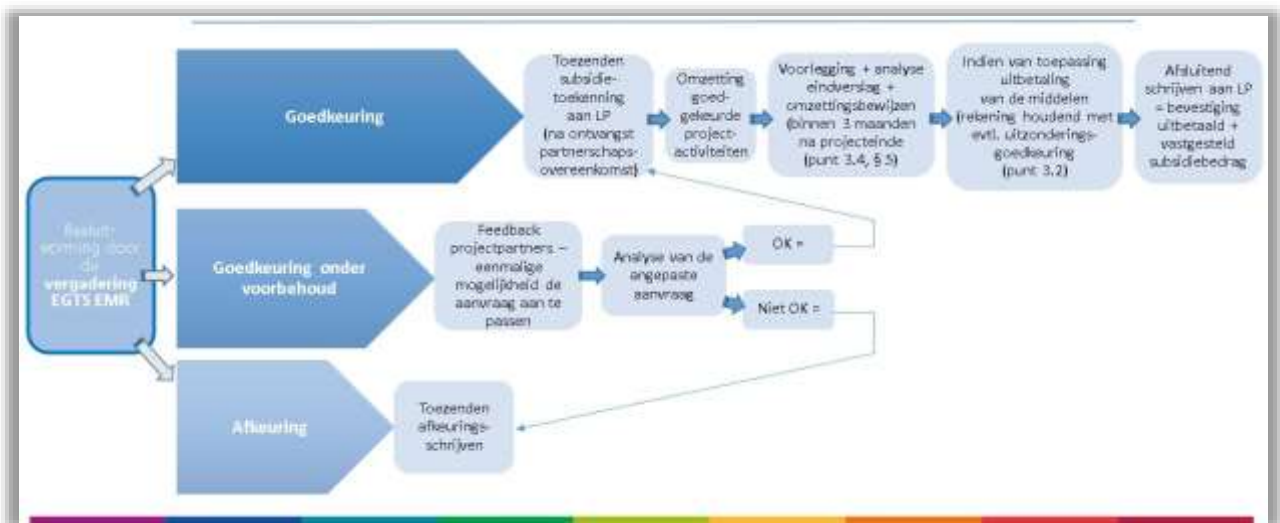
Besluitvorming door de vergadering EGTS EMR

Goedkeuring

Toezenden subsidietoekenning aan LP (na ontvangst partnerschapsovereenkomst)

Omzetting goedgekeurde projectactiviteiten

Voorlegging + analyse eindverslag + omzettingsbewijzen (binnen 3 maanden na projecteinde (punt 3.4, § 5)

Indien van toepassing uitbetaling van de middelen (rekening houdend met evtl. uitzonderingsgoedkeuring (punt 3.2)

Afsluitend schrijven aan LP = bevestiging uitbetaald + vastgesteld subsidiebedrag

Goedkeuring onder voorbehoud

Feedback projectpartners – eenmalige mogelijkheid de aanvraag aan te passen

Analyse van de aangepaste aanvraag

OK =

Niet OK =

Afkeuring

Toezenden afkeuringsschrijven